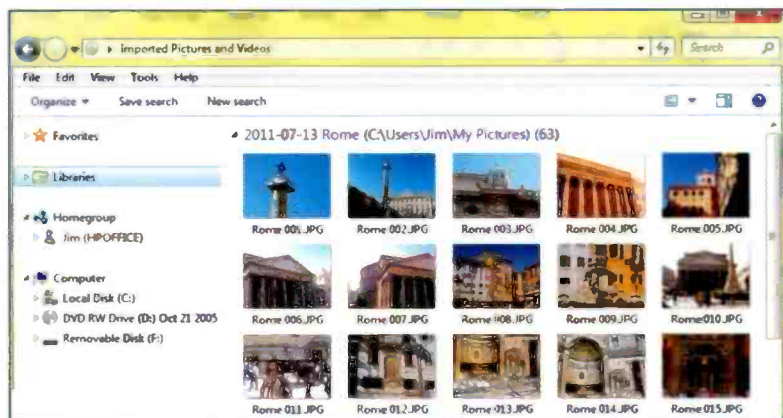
Imported Pictures and Videos

Search

File Edit View Tools Help

Organize ▾ Save search New search

Favorites

Libraries

Homegroup

Jim (HPOFFICE)

Computer

Local Disk (C:)

DVD RW Drive (D:) Oct 21 2005

Removable Disk (F:)

2011-07-13 Rome (C:\Users\Jim\My Pictures) (63)

Rome 001.JPG Rome 002.JPG Rome 003.JPG Rome 004.JPG Rome 005.JPG

Rome 006.JPG Rome 007.JPG Rome 008.JPG Rome 009.JPG Rome 010.JPG

Rome 011.JPG Rome 012.JPG Rome 013.JPG Rome 014.JPG Rome 015.JPG